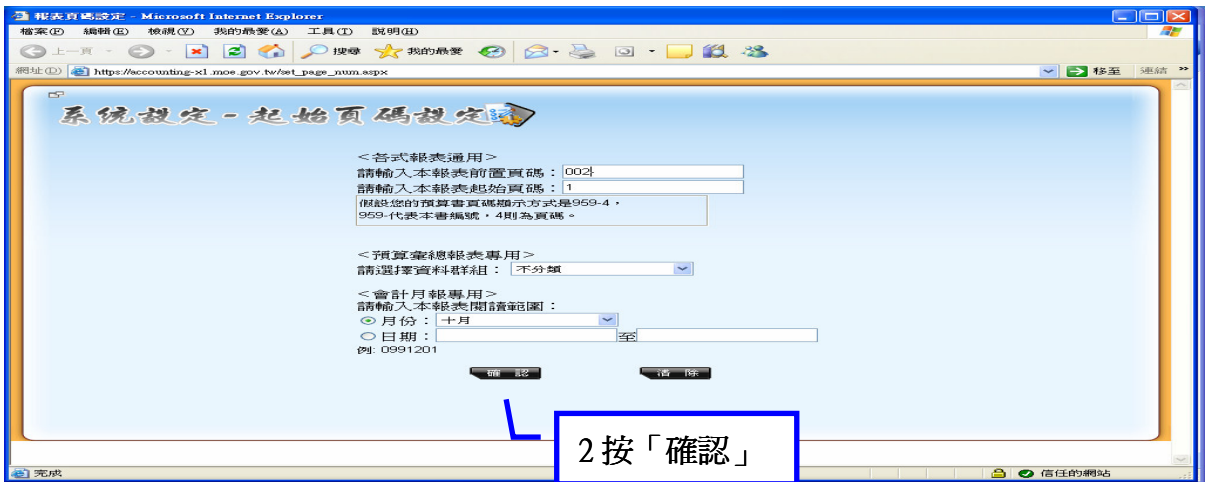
報表頁碼設定 - Microsoft Internet Explorer

檔案(F) 編輯(E) 檢視(V) 我的最愛(A) 工具(T) 說明(H)

上一頁 搜尋 我的最愛

網址(D) https://accounting-x1.moe.gov.tw/set_page_num.aspx 移至 連結

系統設定 - 起始頁碼設定

＜各式報表通用＞
請輸入本報表前置頁碼： 002
請輸入本報表起始頁碼： 1
假設您的預算書頁碼顯示方式是959-4，959-代表本書編號，4則為頁碼。

＜預算彙總報表專用＞
請選擇資料群組： 不分類

＜會計月報專用＞
請輸入本報表閱讀範圍：
月份： 十月
日期： 至
例: 0991201

確 認 清 除

2 按「確認」

完成 信任的網站